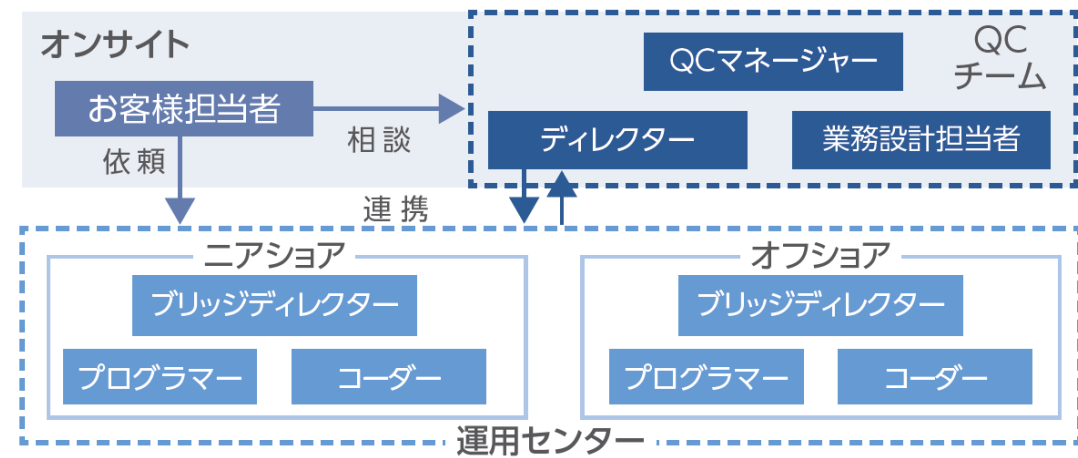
オンサイト

お客様担当者

依頼

相談

QCマネージャー

QC チーム

ディレクター

業務設計担当者

連携

ニアショア

ブリッジディレクター

プログラマー

コーダー

オフショア

ブリッジディレクター

プログラマー

コーダー

運用センター